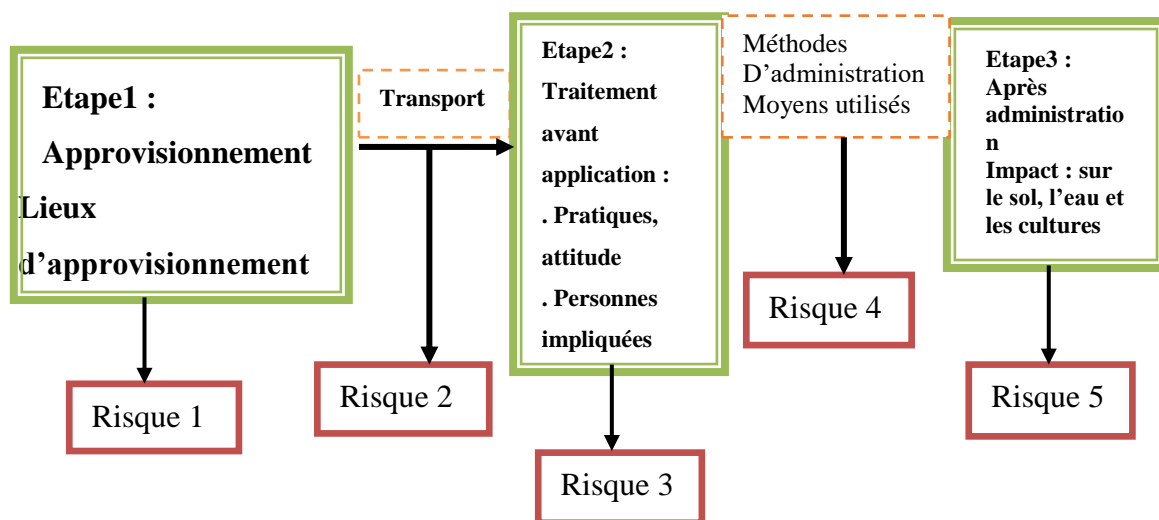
Etape1 :

Approvisionnement

Lieux d'approvisionnement

Risque 1

Transport

Risque 2

Etape2 :

Traitement avant application :

. Pratiques, attitude

. Personnes impliquées

Risque 3

Méthodes D'administration Moyens utilisés

Risque 4

Etape3 : Après administratio n

Impact : sur le sol, l'eau et les cultures

Risque 5